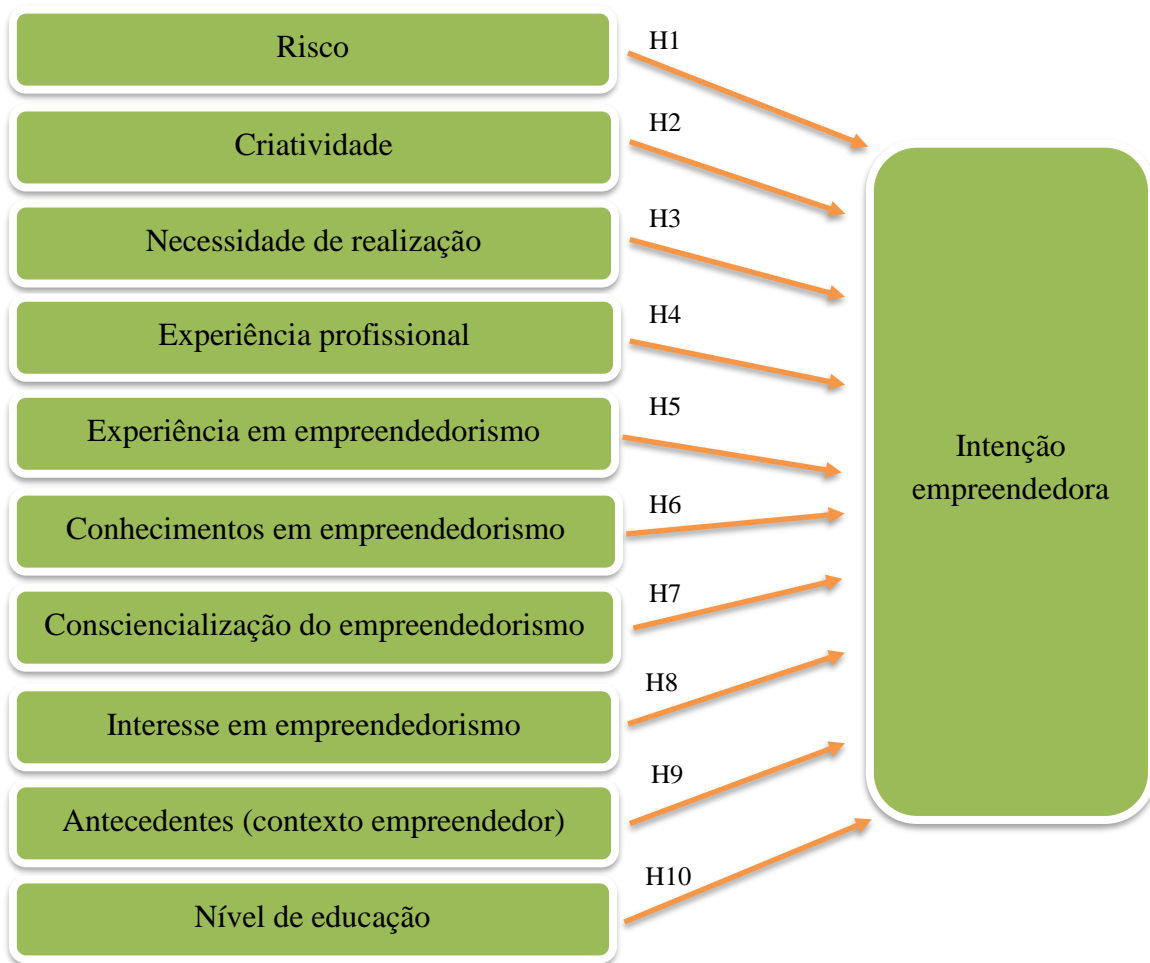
Risco

H1

Criatividade

H2

Necessidade de realização

H3

Experiência profissional

H4

Experiência em empreendedorismo

H5

Conhecimentos em empreendedorismo

H6

Consciencialização do empreendedorismo

H7

Interesse em empreendedorismo

H8

Antecedentes (contexto empreendedor)

H9

Nível de educação

H10

Intenção empreendedora